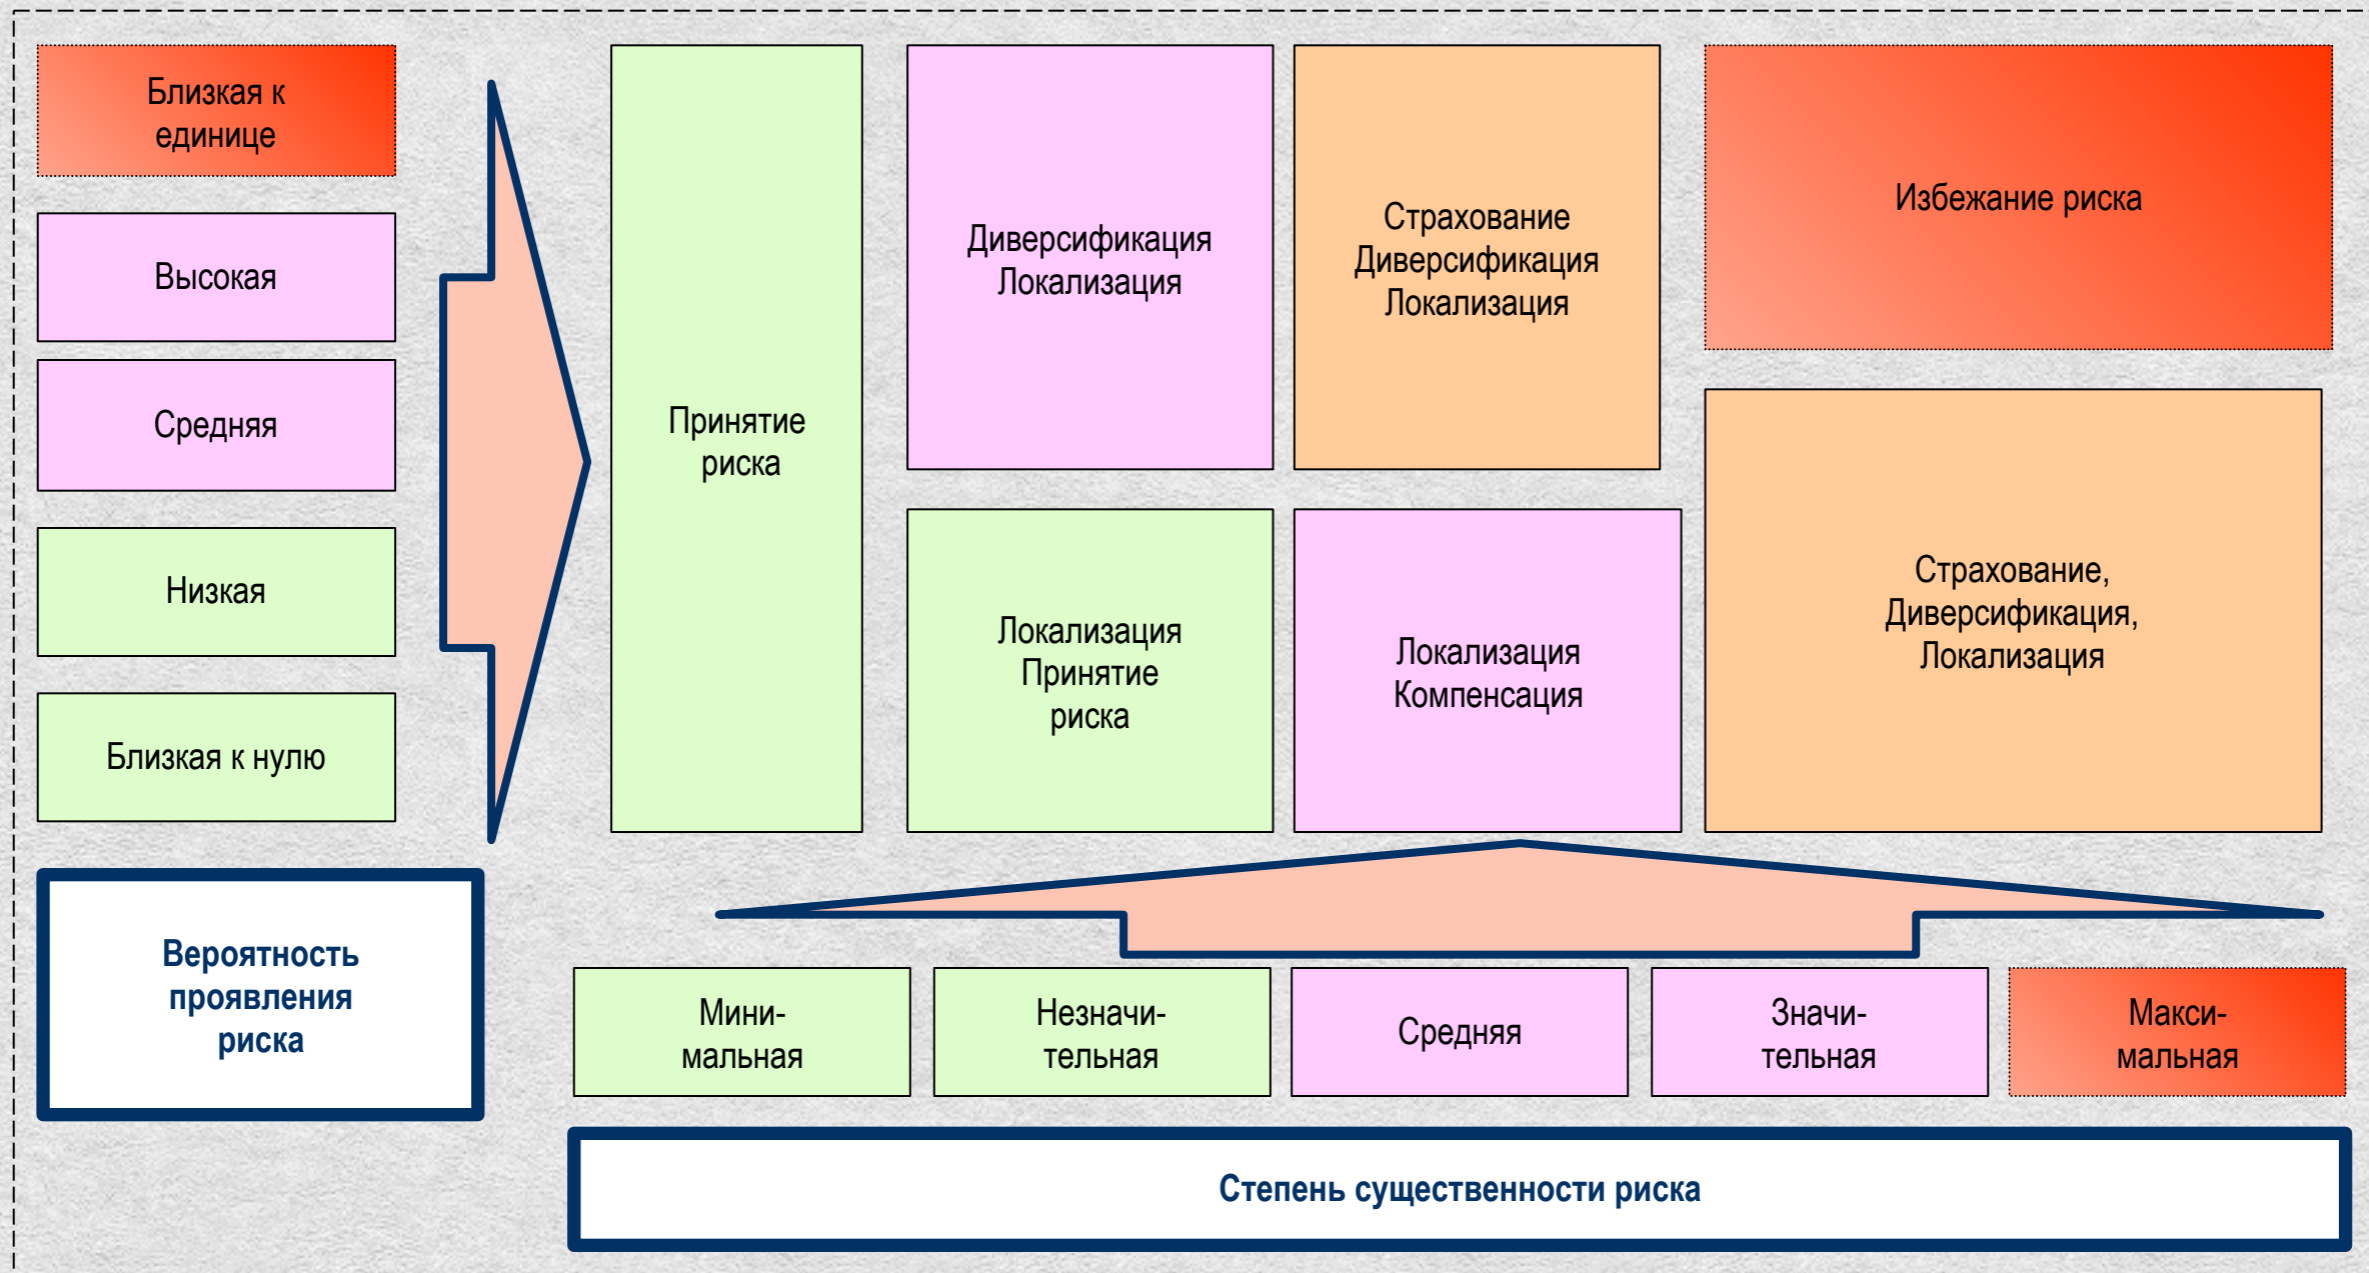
Близкая к единице

Высокая

Средняя

Низкая

Близкая к нулю

Принятие риска

Диверсификация
Локализация

Страхование
Диверсификация
Локализация

Избежание риска

Локализация
Принятие риска

Локализация
Компенсация

Страхование,
Диверсификация,
Локализация

Вероятность проявления риска

Минимальная

Незначительная

Средняя

Значительная

Максимальная

Степень существенности риска